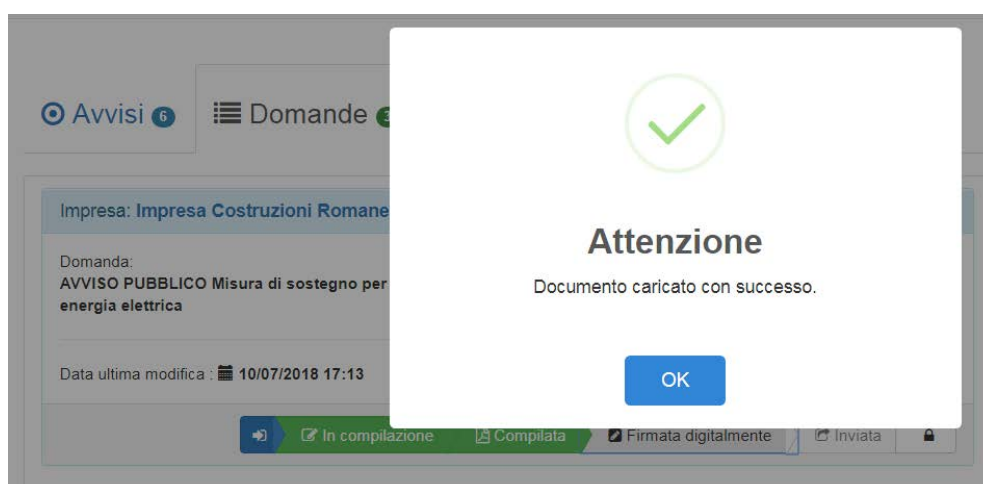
Avvisi 6

Domande 3

Impresa: Impresa Costruzioni Romane

Domanda:
AVVISO PUBBLICO Misura di sostegno per
energia elettrica

Data ultima modifica : 10/07/2018 17:13

In compilazione

Compilata

Firmata digitalmente

Inviata

Attenzione

Documento caricato con successo.

OK